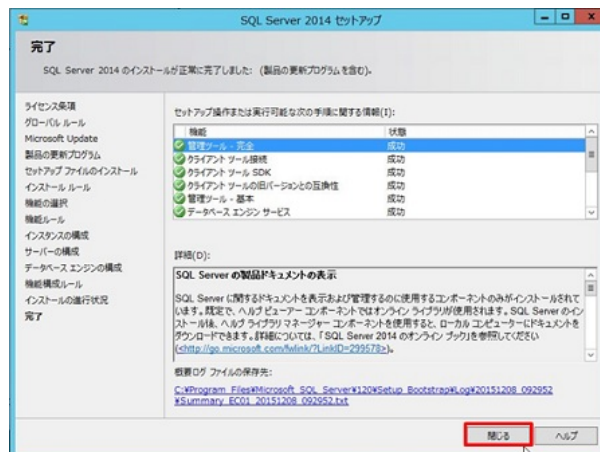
SQL Server 2014 セットアップ

完了

SQL Server 2014 のインストールが正常に完了しました (製品の更新プログラムを含む)。

ライセンス条項
グローバル ルール
Microsoft Update
製品の更新プログラム
セットアップ ファイルのインストール
インストール ルール
機能の選択
機能ルール
インスタンスの構成
サーバーの構成
データベース エンジンの構成
機能構成ルール
インストールの進行状況
完了

セットアップ操作または実行可能な次の手順に関する情報(I):

| 機能 | 状態 |
|---|---|
| 管理ツール - 完全 | 成功 |
| クライアント ツール接続 | 成功 |
| クライアント ツール SDK | 成功 |
| クライアント ツールの旧バージョンとの互換性 | 成功 |
| 管理ツール - 基本 | 成功 |
| データベース エンジン サービス | 成功 |

詳細(D):

SQL Server の製品ドキュメントの表示

SQL Server に関するドキュメントを表示および管理するのに使用するコンポーネントのみがインストールされています。既定で、ヘルプ ビューアー コンポーネントではオンライン ライブラリが使用されます。SQL Server のインストール後、ヘルプ ライブラリ マネージャー コンポーネントを使用すると、ローカル コンピューターにドキュメントをダウンロードできます。詳細については、「SQL Server 2014 のオンライン ブック」を参照してください (<http://go.microsoft.com/fwlink/?LinkID=299578>)。

概要ログ ファイルの保存先:
C:¥Program Files¥Microsoft SQL Server¥120¥Setup Bootstrap¥Log¥20151208_092952¥Summary_EC01_20151208_092952.txt

閉じる
ヘルプ